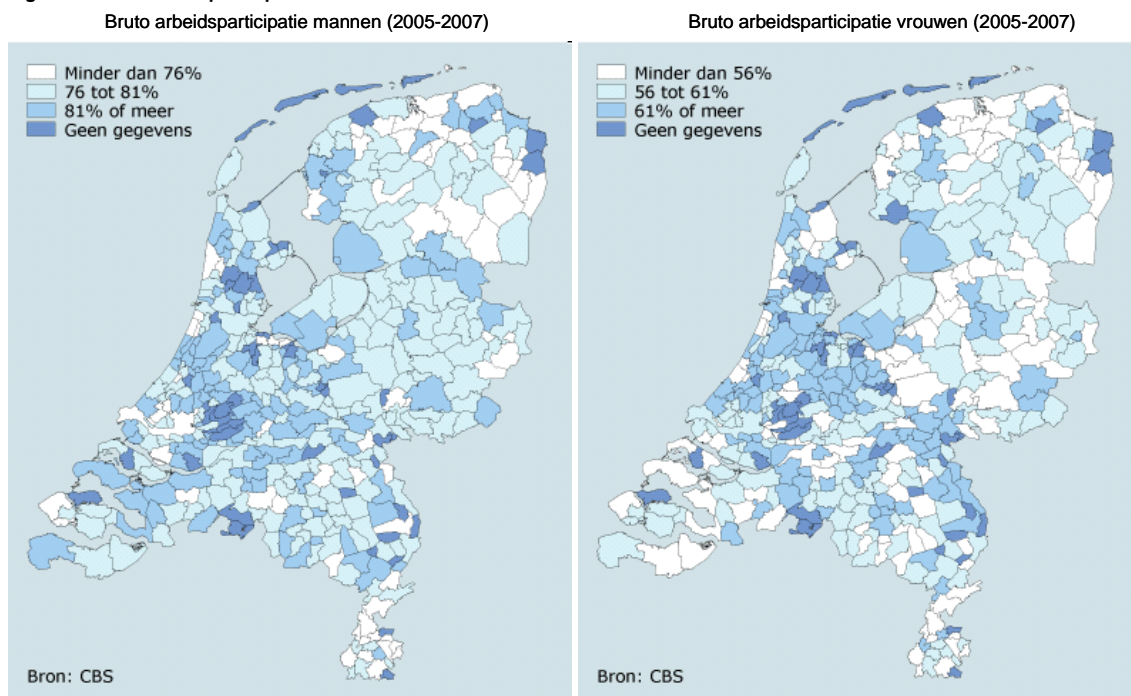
Bruto arbeidsparticipatie mannen (2005-2007)

Minder dan 76%
76 tot 81%
81% of meer
Geen gegevens

Bron: CBS

Bruto arbeidsparticipatie vrouwen (2005-2007)

Minder dan 56%
56 tot 61%
61% of meer
Geen gegevens

Bron: CBS